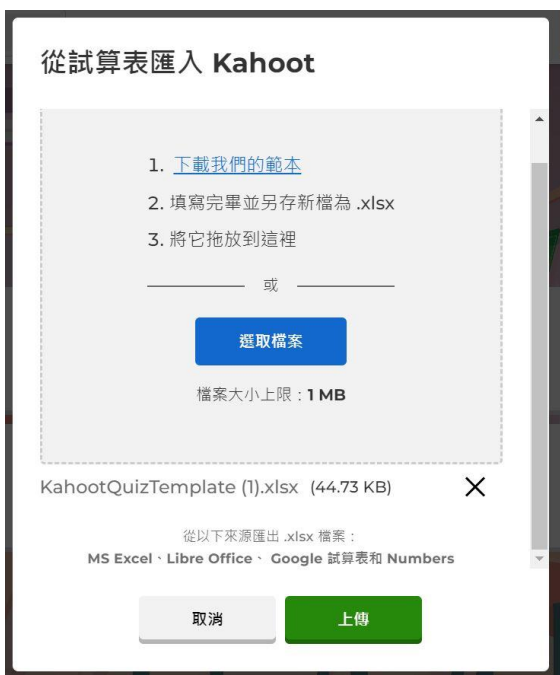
從試算表匯入 Kahoot

1. 下載我們的範本
2. 填寫完畢並另存新檔為 .xlsx
3. 將它拖放到這裡

或

選取檔案

檔案大小上限：1 MB

KahootQuizTemplate (1).xlsx (44.73 KB)

從以下來源匯出 .xlsx 檔案：
MS Excel、Libre Office、 Google 試算表和 Numbers

取消

上傳